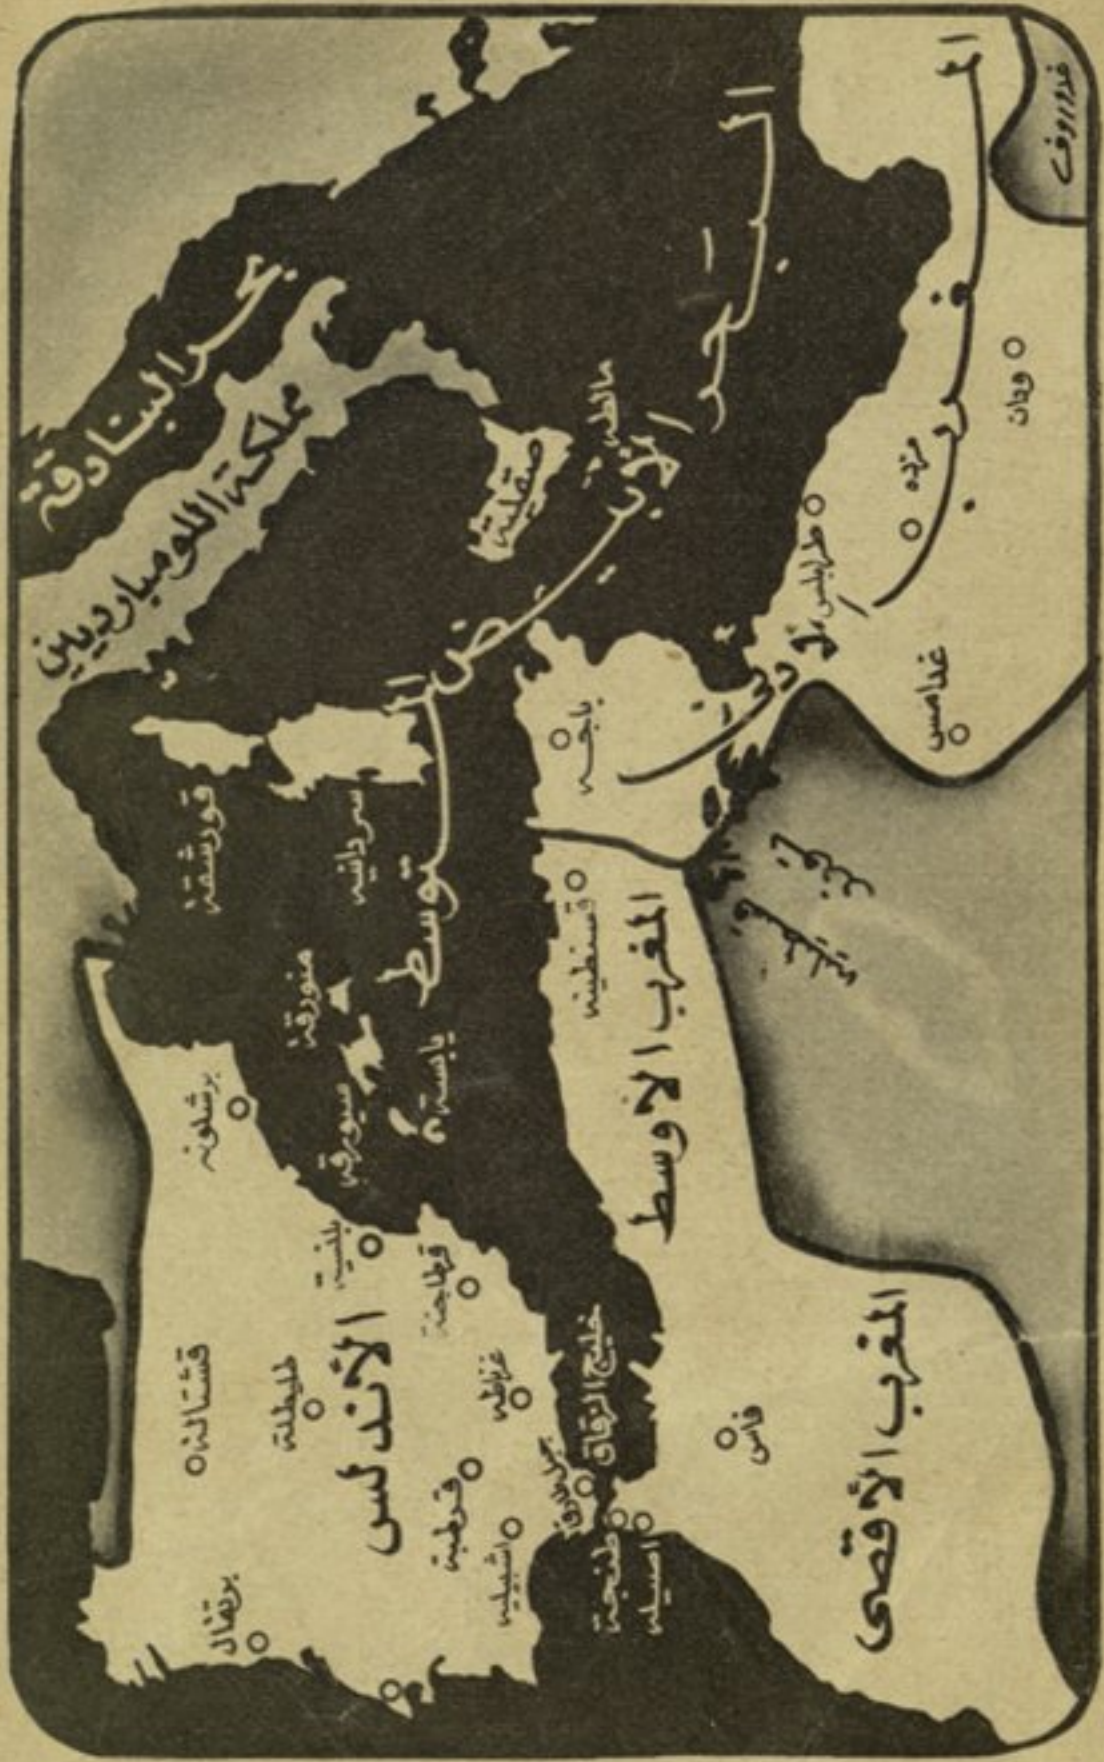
بحر البنادقة
مملكة اللومبارديين
البحر الأبيض المتوسط
قورشقة
سردانية
منورقة
ميورقة
يابسة
صقلية
مالطة
برشلونة
بلنسية
قرطاجنة
طليطلة
قشتالة
الأندلس
غرناطة
قرطبة
اشبيلية
برتغال
جبل طارق
خليج الزقاق
طنجة
أصيلة
فاس
المغرب الأقصى
المغرب الأوسط
قسنطينة
باجة
إفريقية
قابس
طرابلس
غدامس
برقة
ودان
فزان
المغرب الأدنى
خليج سرت
قدروف